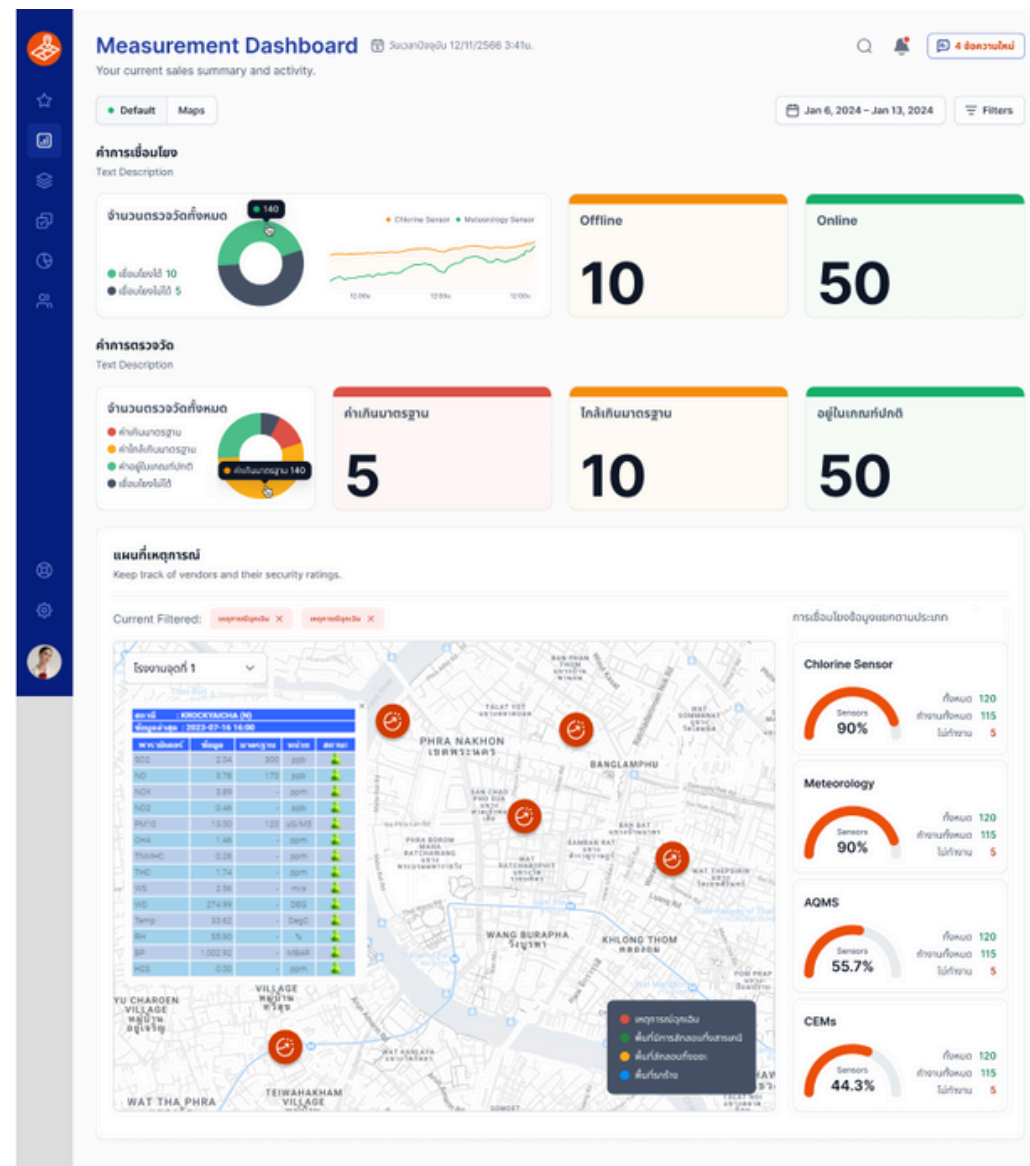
Measurement Dashboard วันเวลาปัจจุบัน 12/11/2566 3:41น.

Your current sales summary and activity.

4 ข้อความใหม่

Default Maps

Jan 6, 2024 – Jan 13, 2024 Filters

ค่าการเชื่อมโยง

Text Description

จำนวนตรวจวัดทั้งหมด

140

เชื่อมโยงได้ 10

เชื่อมโยงไม่ได้ 5

Chlorine Sensor Meteorology Sensor

12:00น. 12:00น. 12:00น.

Offline

10

Online

50

ค่าการตรวจวัด

Text Description

จำนวนตรวจวัดทั้งหมด

ค่าเกินมาตรฐาน

ค่าใกล้เกินมาตรฐาน

ค่าอยู่ในเกณฑ์ปกติ

เชื่อมโยงไม่ได้

ค่าเกินมาตรฐาน 140

ค่าเกินมาตรฐาน

5

ใกล้เกินมาตรฐาน

10

อยู่ในเกณฑ์ปกติ

50

แผนที่เหตุการณ์

Keep track of vendors and their security ratings.

Current Filtered: เหตุการณ์ฉุกเฉิน × เหตุการณ์ฉุกเฉิน ×

โรงงานจุดที่ 1

สถานี : KROCKYAICHA (N)

ข้อมูลล่าสุด : 2023-07-16 16:00

| พารามิเตอร์ | ข้อมูล | มาตรฐาน | หน่วย | สถานะ |
|---|---|---|---|---|
| SO2 | 2.04 | 300 | ppb | |
| NO | 3.78 | 170 | ppb | |
| NOX | 3.89 | - | ppb | |
| NO2 | 0.46 | - | ppb | |
| PM10 | 13.00 | 120 | uG/M3 | |
| CH4 | 1.46 | - | ppm | |
| TNMHC | 0.28 | - | ppm | |
| THC | 1.74 | - | ppm | |
| WS | 2.56 | - | m/s | |
| WD | 274.99 | - | DEG | |
| Temp | 33.62 | - | DegC | |
| RH | 55.90 | - | % | |
| BP | 1,002.92 | - | MBAR | |
| H2S | 0.00 | - | ppm | |

PHRA NAKHON เขตพระนคร

BANGLAMPHU

WANG BURAPHA วังบูรพา

KHLONG THOM คลองถม

YU CHAROEN VILLAGE

VILLAGE

WAT THA PHRA

TEIWAHAKHAM VILLAGE

เหตุการณ์ฉุกเฉิน

พื้นที่มีการลักลอบทิ้งสารเคมี

พื้นที่ลักลอบทิ้งขยะ

พื้นที่รุกล้ำ

การเชื่อมโยงข้อมูลแยกตามประเภท

Chlorine Sensor

Sensors 90%

ทั้งหมด 120

ทำงานทั้งหมด 115

ไม่ทำงาน 5

Meteorology

Sensors 90%

ทั้งหมด 120

ทำงานทั้งหมด 115

ไม่ทำงาน 5

AQMS

Sensors 55.7%

ทั้งหมด 120

ทำงานทั้งหมด 115

ไม่ทำงาน 5

CEMs

Sensors 44.3%

ทั้งหมด 120

ทำงานทั้งหมด 115

ไม่ทำงาน 5